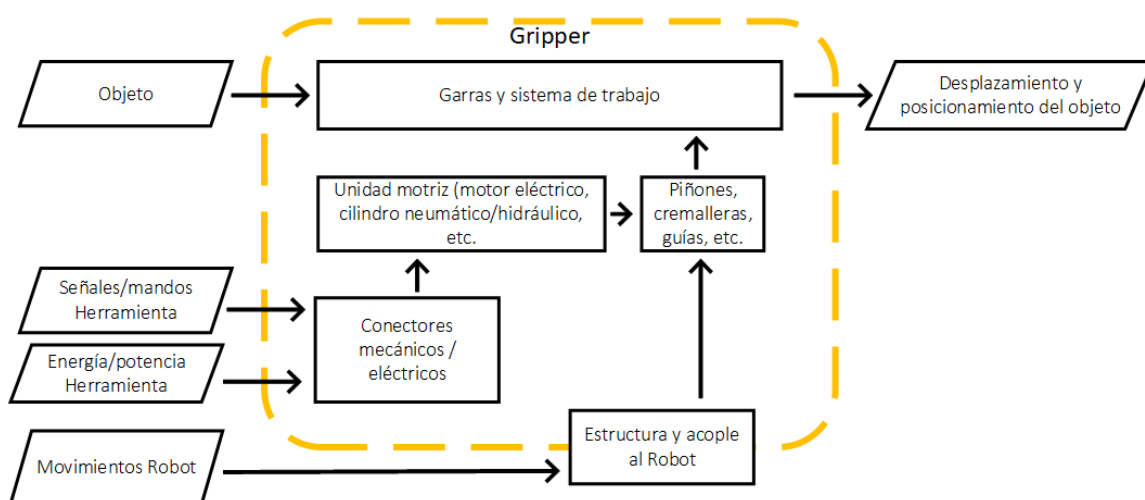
Gripper

Objeto

Garras y sistema de trabajo

Desplazamiento y posicionamiento del objeto

Unidad motriz (motor eléctrico, cilindro neumático/hidráulico, etc.

Piñones, cremalleras, guías, etc.

Señales/mandos Herramienta

Energía/potencia Herramienta

Conectores mecánicos / eléctricos

Movimientos Robot

Estructura y acople al Robot